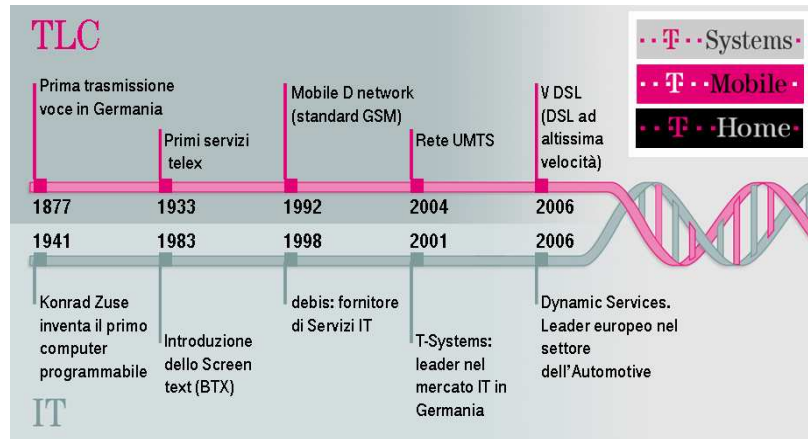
TLC

Prima trasmissione voce in Germania

Primi servizi telex

Mobile D network (standard GSM)

Rete UMTS

V DSL (DSL ad altissima velocità)

1877 1933 1992 2004 2006

1941 1983 1998 2001 2006

Konrad Zuse inventa il primo computer programmabile

Introduzione dello Screen text (BTX)

debis: fornitore di Servizi IT

T-Systems: leader nel mercato IT in Germania

Dynamic Services. Leader europeo nel settore dell'Automotive

IT

··T··Systems·
··T··Mobile·
··T··Home·